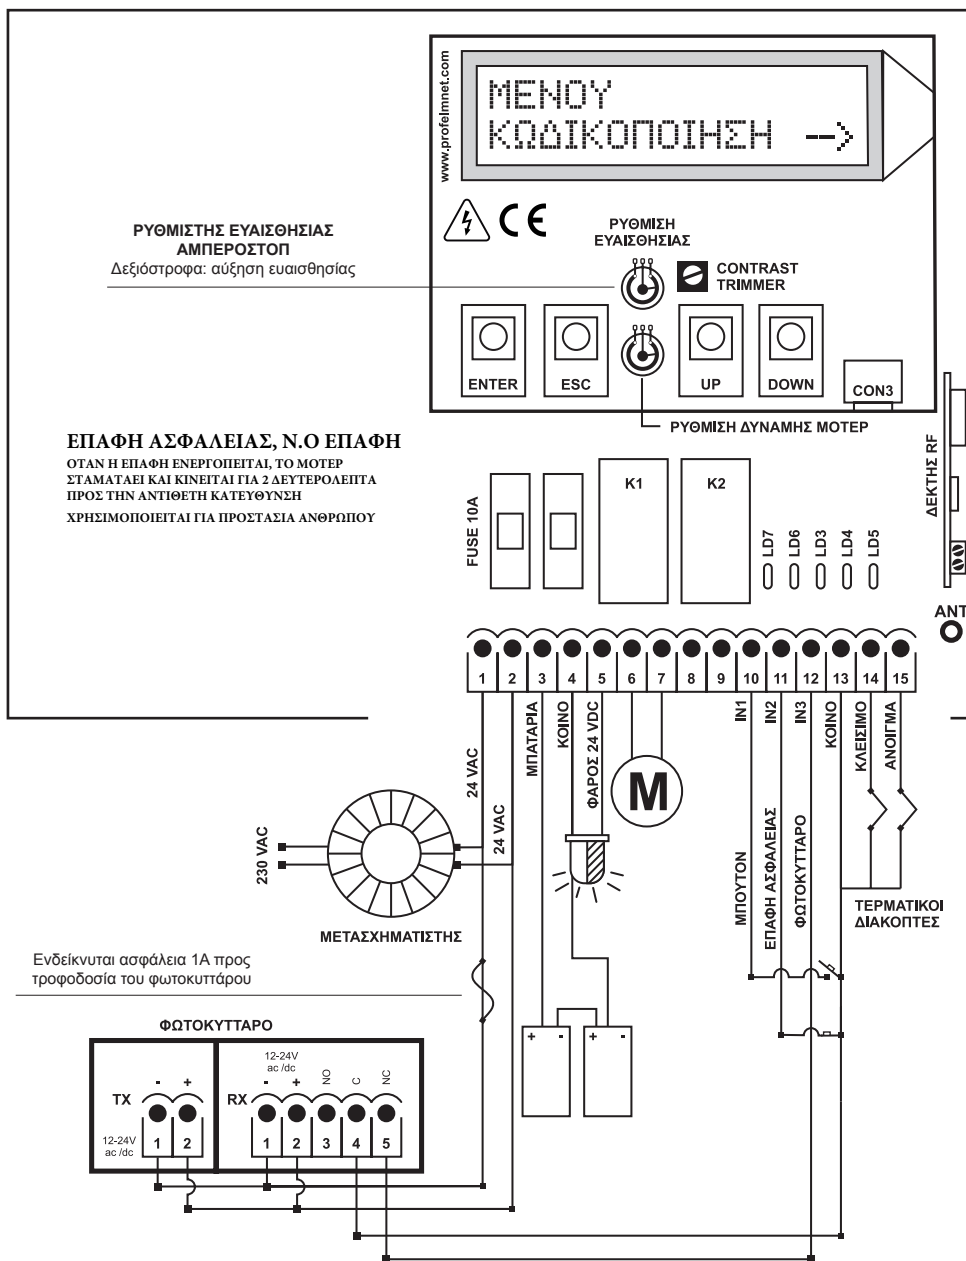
www.profelmnet.com

ΜΕΝΟΥ
ΚΩΔΙΚΟΠΟΙΗΣΗ -->

ΡΥΘΜΙΣΤΗΣ ΕΥΑΙΣΘΗΣΙΑΣ ΑΜΠΕΡΟΣΤΟΠ
Δεξιόστροφα: αύξηση ευαισθησίας

CE

ΡΥΘΜΙΣΗ ΕΥΑΙΣΘΗΣΙΑΣ

CONTRAST TRIMMER

ENTER
ESC
UP
DOWN
CON3

ΡΥΘΜΙΣΗ ΔΥΝΑΜΗΣ ΜΟΤΕΡ

ΔΕΚΤΗΣ RF

ΕΠΑΦΗ ΑΣΦΑΛΕΙΑΣ, Ν.Ο ΕΠΑΦΗ
ΟΤΑΝ Η ΕΠΑΦΗ ΕΝΕΡΓΟΠΟΙΕΙΤΑΙ, ΤΟ ΜΟΤΕΡ ΣΤΑΜΑΤΑΕΙ ΚΑΙ ΚΙΝΕΙΤΑΙ ΓΙΑ 2 ΔΕΥΤΕΡΟΛΕΠΤΑ ΠΡΟΣ ΤΗΝ ΑΝΤΙΘΕΤΗ ΚΑΤΕΥΘΥΝΣΗ
ΧΡΗΣΙΜΟΠΟΙΕΙΤΑΙ ΓΙΑ ΠΡΟΣΤΑΣΙΑ ΑΝΘΡΩΠΟΥ

FUSE 10A
K1
K2
LD7 LD6 LD3 LD4 LD5

ANT

1 2 3 4 5 6 7 8 9 10 11 12 13 14 15

24 VAC
24 VAC
ΜΠΑΤΑΡΙΑ
ΚΟΙΝΟ
ΦΑΡΟΣ 24 VDC
M
IN1
IN2
IN3
ΚΟΙΝΟ
ΚΛΕΙΣΙΜΟ
ΑΝΟΙΓΜΑ

230 VAC
ΜΕΤΑΣΧΗΜΑΤΙΣΤΗΣ

ΜΠΟΥΤΟΝ
ΕΠΑΦΗ ΑΣΦΑΛΕΙΑΣ
ΦΩΤΟΚΥΤΤΑΡΟ

ΤΕΡΜΑΤΙΚΟΙ ΔΙΑΚΟΠΤΕΣ

Ενδείκνυται ασφάλεια 1Α προς τροφοδοσία του φωτοκυττάρου

ΦΩΤΟΚΥΤΤΑΡΟ

TX
- +
1 2
12-24V ac /dc

RX
12-24V ac /dc
- + NO C NC
1 2 3 4 5

+ -
+ -